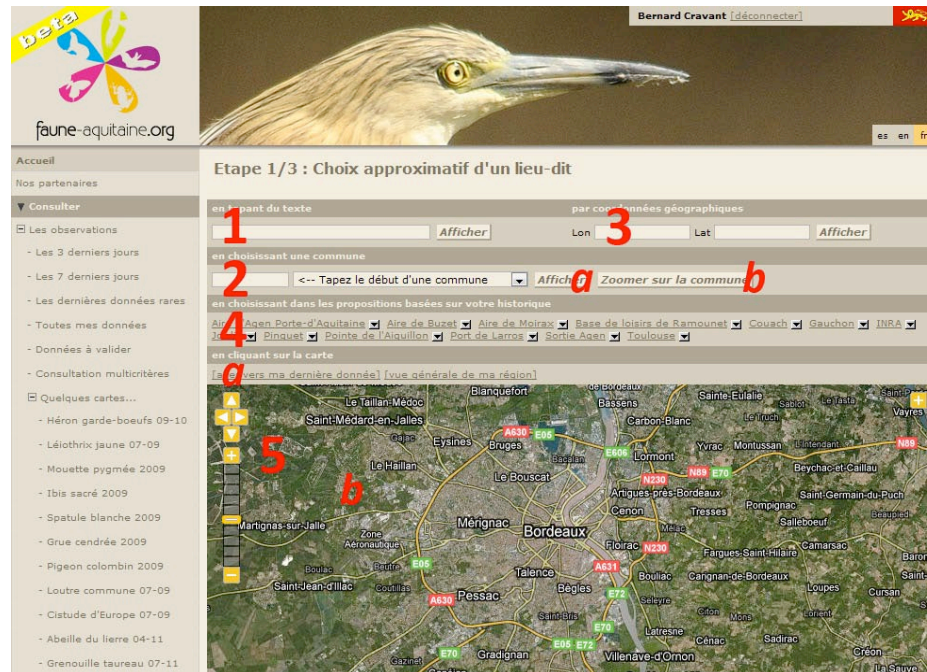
beta

faune-aquitaine.org

Bernard Cravant [déconnecter]

es en fr

Accueil
Nos partenaires
▼ Consulter
⊟ Les observations
- Les 3 derniers jours
- Les 7 derniers jours
- Les dernières données rares
- Toutes mes données
- Données à valider
- Consultation multicritères
⊟ Quelques cartes...
- Héron garde-boeufs 09-10
- Léiothrix jaune 07-09
- Mouette pygmée 2009
- Ibis sacré 2009
- Spatule blanche 2009
- Grue cendrée 2009
- Pigeon colombin 2009
- Loutre commune 07-09
- Cistude d'Europe 07-09
- Abeille du lierre 04-11
- Grenouille taureau 07-11

Etape 1/3 : Choix approximatif d'un lieu-dit

en tapant du texte
1
Afficher

par coordonnées géographiques
3
Lon Lat Afficher

en choisissant une commune
2
<-- Tapez le début d'une commune
Afficher a Zoomer sur la commune b

en choisissant dans les propositions basées sur votre historique
4
Aire Agen Porte-d'Aquitaine Aire de Buzet Aire de Moirax Base de loisirs de Ramounet Couach Gauchon INRA J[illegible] Pinguet Pointe de l'Aiguillon Port de Larros Sortie Agen Toulouse

en cliquant sur la carte
a
[a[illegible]vers ma dernière donnée] [vue générale de ma région]

5
b

Blanquefort
Le Taillan-Médoc
Saint-Médard-en-Jalles
Eysines
Bruges
Le Haillan
Le Bouscat
Mérignac
Bordeaux
Martignas-sur-Jalle
Saint-Jean-d'Illac
Pessac
Talence
Bègles
Gradignan
Villenave-d'Ornon
Bassens
Carbon-Blanc
Lormont
Cenon
Floirac
Artigues-près-Bordeaux
Tresses
Sainte-Eulalie
Yvrac
Montussan
Beychac-et-Caillau
Saint-Germain-du-Puch
Pompignac
Salleboeuf
Camarsac
Fargues-Saint-Hilaire
Bouliac
Cenac
Latresne
Carignan-de-Bordeaux
Loupes
Sadirac
Créon
Cursan
La Sauve
A630
E05
E606
N89
E70
N230
A631
E72